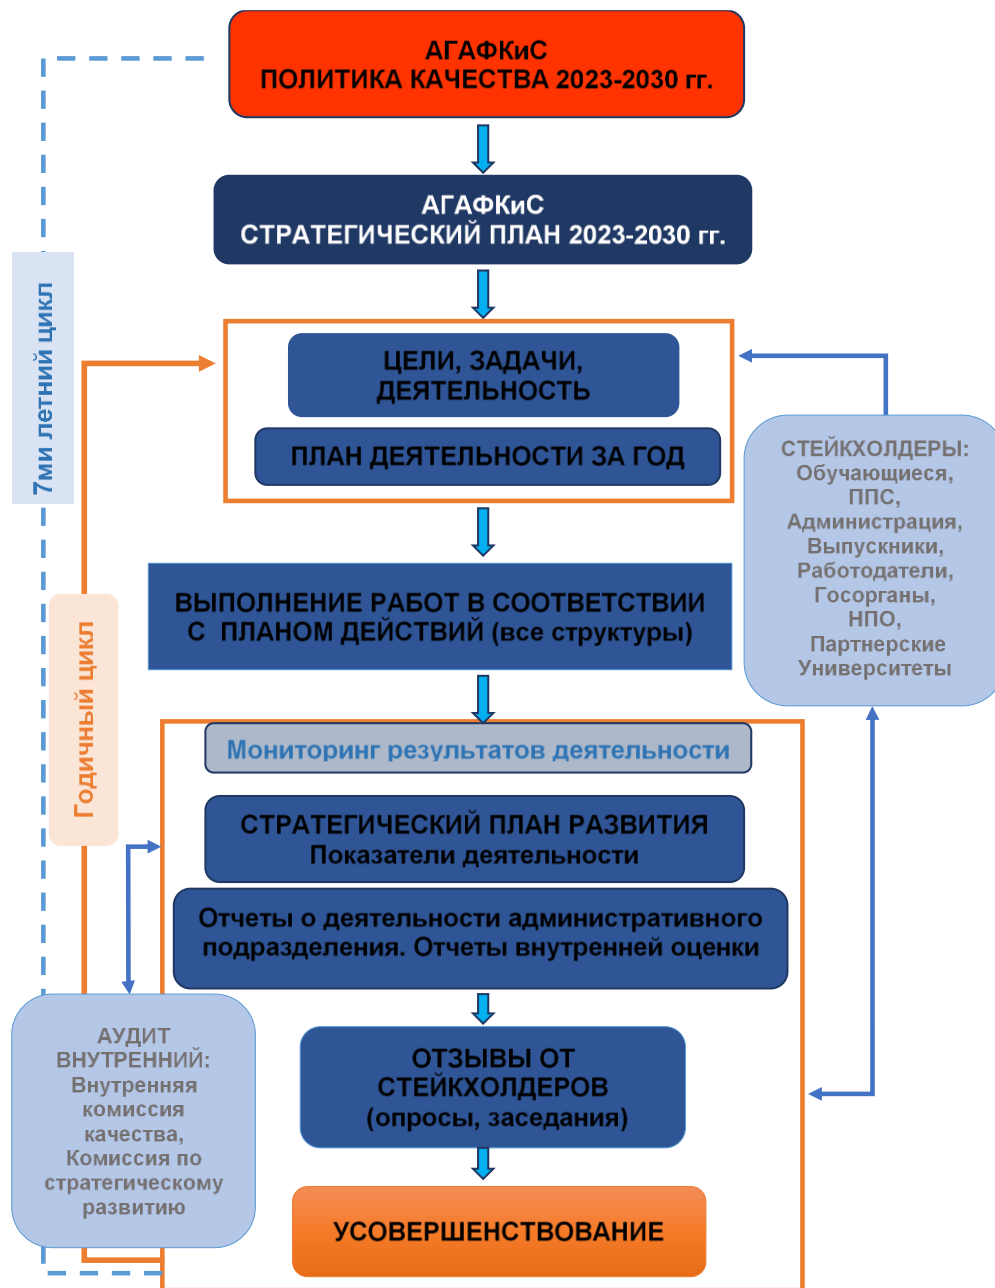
АГАФКиС
ПОЛИТИКА КАЧЕСТВА 2023-2030 гг.

АГАФКиС
СТРАТЕГИЧЕСКИЙ ПЛАН 2023-2030 гг.

7ми летний цикл

ЦЕЛИ, ЗАДАЧИ, ДЕЯТЕЛЬНОСТЬ

ПЛАН ДЕЯТЕЛЬНОСТИ ЗА ГОД

СТЕЙКХОЛДЕРЫ: Обучающиеся, ППС, Администрация, Выпускники, Работодатели, Госорганы, НПО, Партнерские Университеты

ВЫПОЛНЕНИЕ РАБОТ В СООТВЕТСТВИИ С ПЛАНОМ ДЕЙСТВИЙ (все структуры)

Годичный цикл

Мониторинг результатов деятельности

СТРАТЕГИЧЕСКИЙ ПЛАН РАЗВИТИЯ
Показатели деятельности

Отчеты о деятельности административного подразделения. Отчеты внутренней оценки

АУДИТ ВНУТРЕННИЙ: Внутренняя комиссия качества, Комиссия по стратегическому развитию

ОТЗЫВЫ ОТ СТЕЙКХОЛДЕРОВ
(опросы, заседания)

УСОВЕРШЕНСТВОВАНИЕ